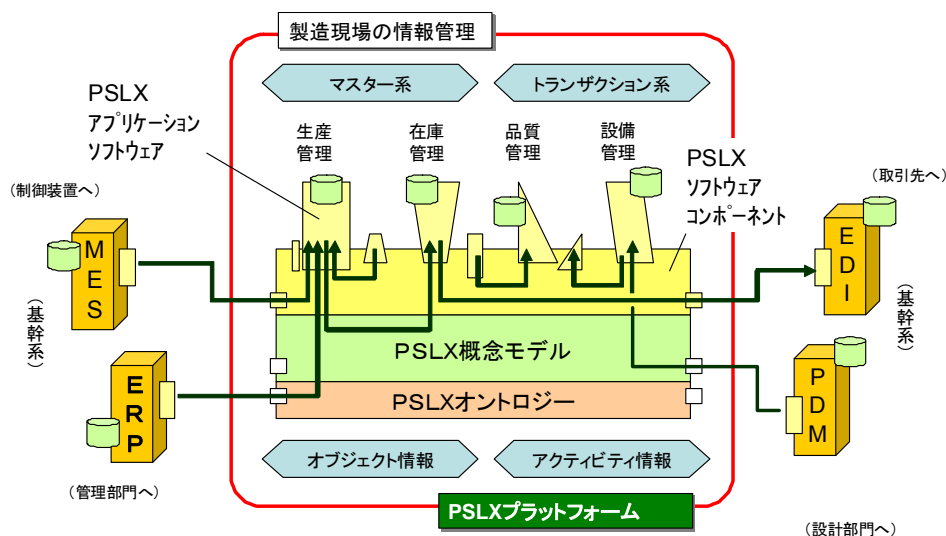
製造現場の情報管理

マスター系

トランザクション系

PSLX
アプリケーション
ソフトウェア

生産
管理

在庫
管理

品質
管理

設備
管理

PSLX
ソフトウェア
コンポーネント

（制御装置へ）

（取引先へ）

MES

EDI

（基幹系）

（基幹系）

PSLX概念モデル

ERP

PDM

PSLXオントロジー

オブジェクト情報

アクティビティ情報

（管理部門へ）

PSLXプラットフォーム

（設計部門へ）